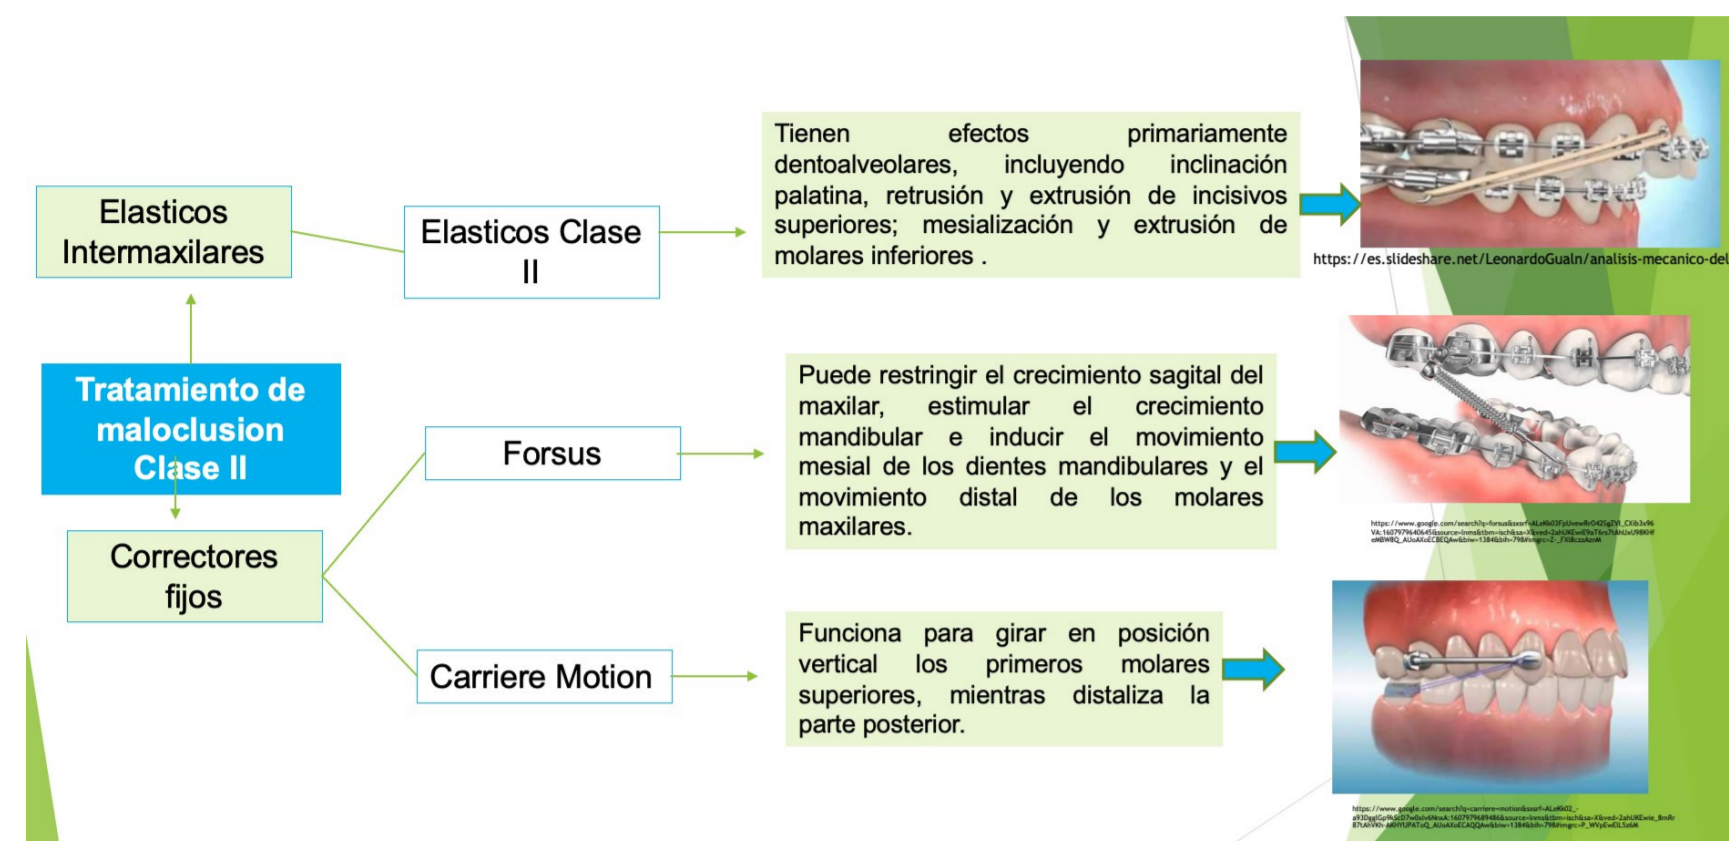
Elasticos Intermaxilares

Tratamiento de maloclusion Clase II

Correctores fijos

Elasticos Clase II

Tienen efectos primariamente dentoalveolares, incluyendo inclinación palatina, retrusión y extrusión de incisivos superiores; mesialización y extrusión de molares inferiores .

https://es.slideshare.net/LeonardoGualn/analisis-mecanico-del

Forsus

Puede restringir el crecimiento sagital del maxilar, estimular el crecimiento mandibular e inducir el movimiento mesial de los dientes mandibulares y el movimiento distal de los molares maxilares.

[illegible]

Carriere Motion

Funciona para girar en posición vertical los primeros molares superiores, mientras distaliza la parte posterior.

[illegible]